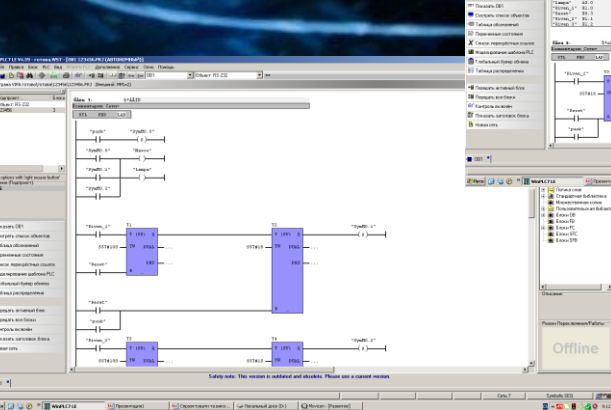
WinPLC7 V4.39 - готово.WS7 - [OB1 12345 6.PRJ (АКТИВИРОВАН)]

Сеть 1: с/ЦЛ10
Комментарий: Салют
STL FBD LAD

"push" "ВумВ0.0"
"ВумВ0.0" "Насос"
"ВумВ0.1" "Лампа"
"ВумВ0.1"

"Кнопк_1" T1 T2 "ВумВ0.1"
S (SD) S (SD)
S5T#10S TW DUAL S5T#10S TW DUAL
"Reset" R DEZ R DEZ

"Reset"
"push"

"Кнопк_2" T3 T4 "ВумВ0.2"
S5T#10S TW DUAL S5T#10S TW DUAL

Safety note: This version is outdated and obsolete. Please use a current version.

Передать активный блок
Передать все блоки
Контроль включён
Показать заголовок блока
Новая сеть

Создать OB1
Создать список объектов
Таблица обозначений
Переменные состояния
Список перекрёстных ссылок
Моделирование шаблона PLC
Глобальный буфер обмена
Таблица распределения

"Лампа" A0.0
"Кнопк_1" E1.0
"Reset" E1.1
"Кнопк_2" E1.2
"Насос" A1.0

WinPLC7 V4

Логика сеть
Стандартная библиотека
Мультиэлементные коды
Пользовательская библиотека
Блоки DB
Блоки FB
Блоки FC
Блоки SFC
Блоки SFB

Описание:

Режим Переключение Работы

Offline

Пуск
Презентация
WinPLC7 V4
Проводник ...
Локальный диск (D:)
Microsoft - [Word]